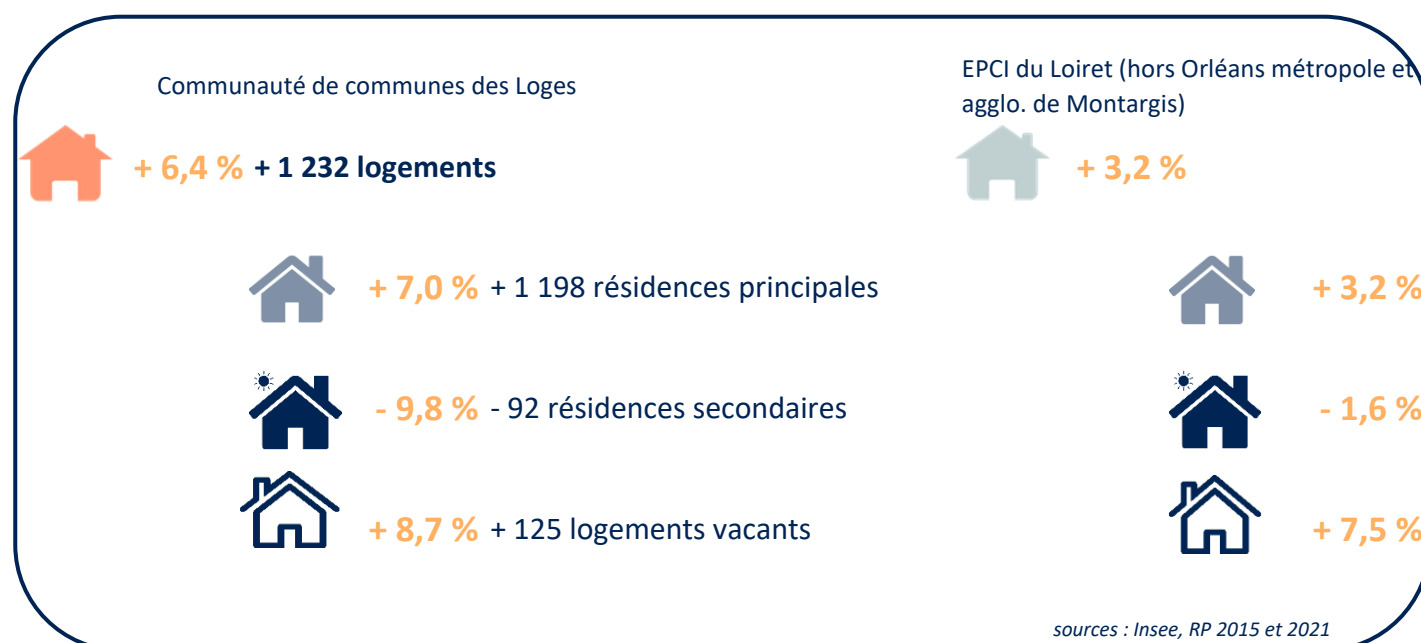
Communauté de communes des Loges

+ 6,4 % + 1 232 logements

+ 7,0 % + 1 198 résidences principales

- 9,8 % - 92 résidences secondaires

+ 8,7 % + 125 logements vacants

EPCI du Loiret (hors Orléans métropole et agglo. de Montargis)

+ 3,2 %

+ 3,2 %

- 1,6 %

+ 7,5 %

sources : Insee, RP 2015 et 2021